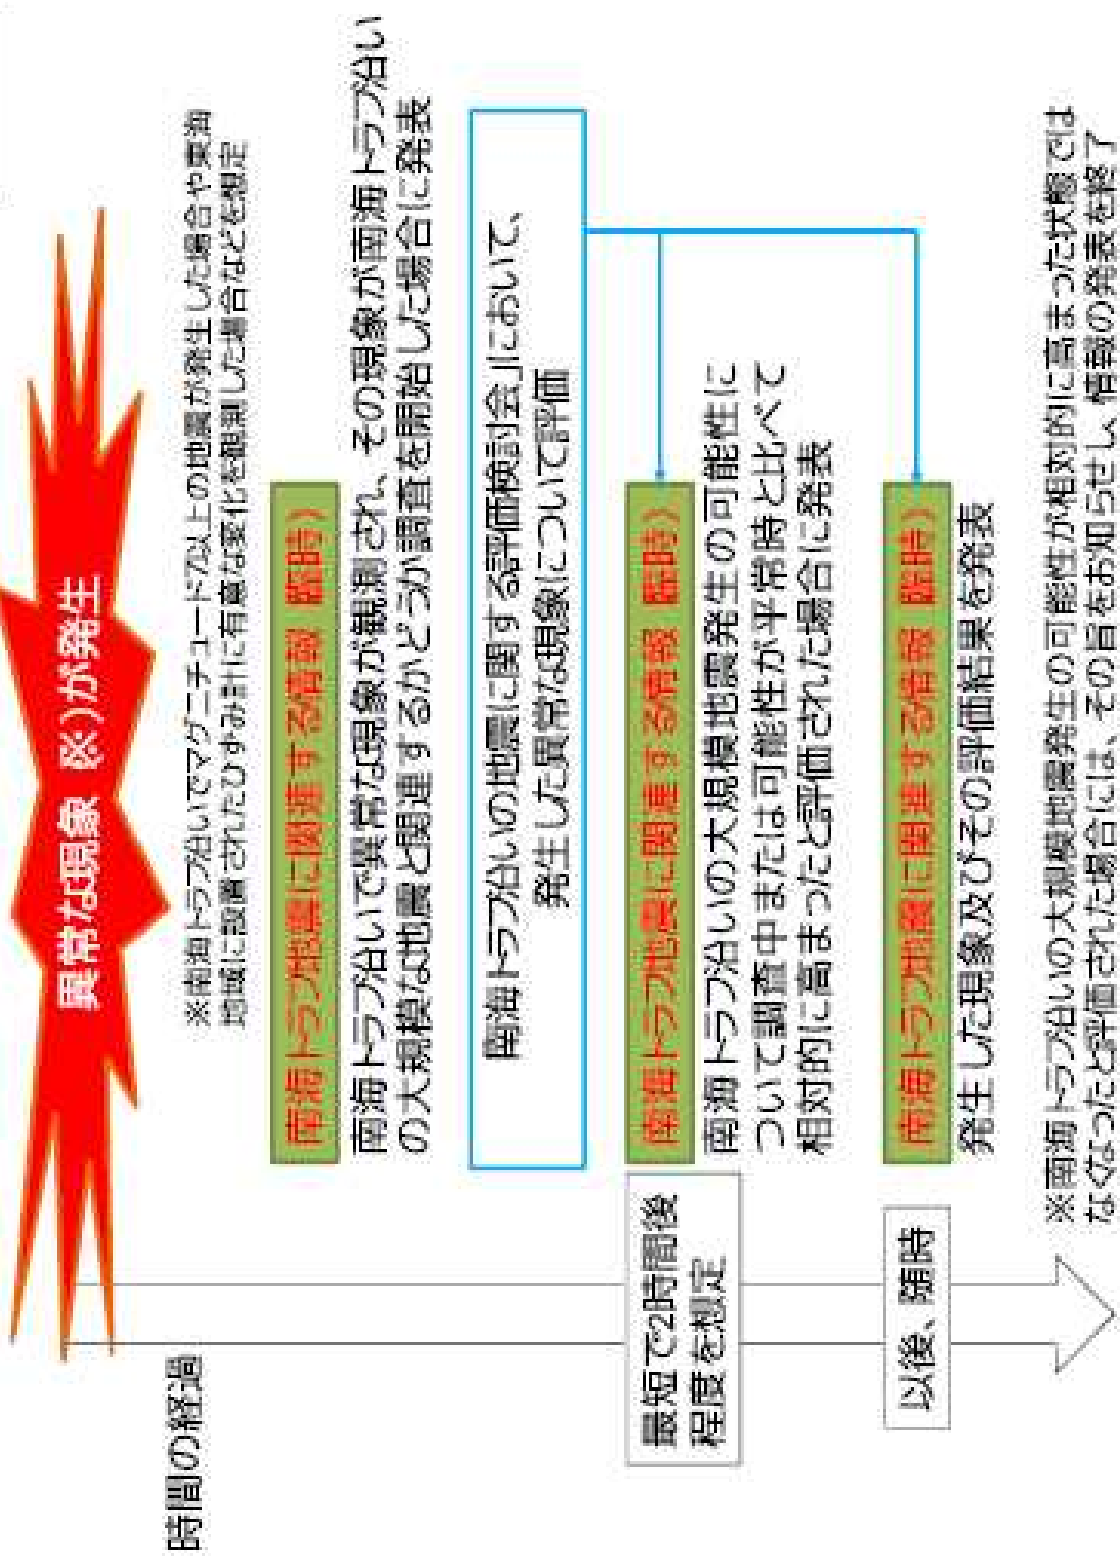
異常な現象（※）が発生

※南海トラフ沿いでマグニチュード7以上の地震が発生した場合や東海地域に設置されたひずみ計に有意な変化を観測した場合などを想定

南海トラフ地震に関連する情報（臨時）

南海トラフ沿いで異常な現象が観測され、その現象が南海トラフ沿いの大規模な地震と関連するかどうか調査を開始した場合に発表

南海トラフ沿いの地震に関する評価検討会」において、発生した異常な現象について評価

南海トラフ地震に関連する情報（臨時）

南海トラフ沿いの大規模地震発生の可能性について調査中または可能性が平常時と比べて相対的に高まったと評価された場合に発表

南海トラフ地震に関連する情報（臨時）

発生した現象及びその評価結果を発表

※南海トラフ沿いの大規模地震発生の可能性が相対的に高まった状態ではなくなったと評価された場合には、その旨をお知らせし、情報の発表を終了

時間の経過

最短で2時間後程度を想定

以後、随時